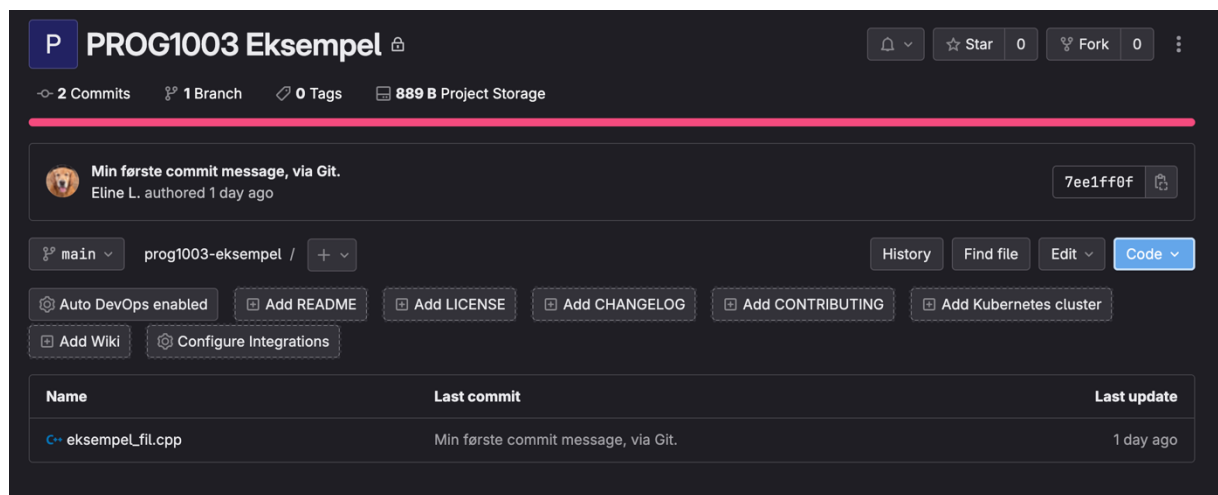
P PROG1003 Eksempel

Star 0 Fork 0

2 Commits 1 Branch 0 Tags 889 B Project Storage

Min første commit message, via Git.
Eline L. authored 1 day ago

7ee1ff0f

main prog1003-eksempel / +

History Find file Edit Code

Auto DevOps enabled Add README Add LICENSE Add CHANGELOG Add CONTRIBUTING Add Kubernetes cluster Add Wiki Configure Integrations

| Name | Last commit | Last update |
|---|---|---|
| eksempel_fil.cpp | Min første commit message, via Git. | 1 day ago |